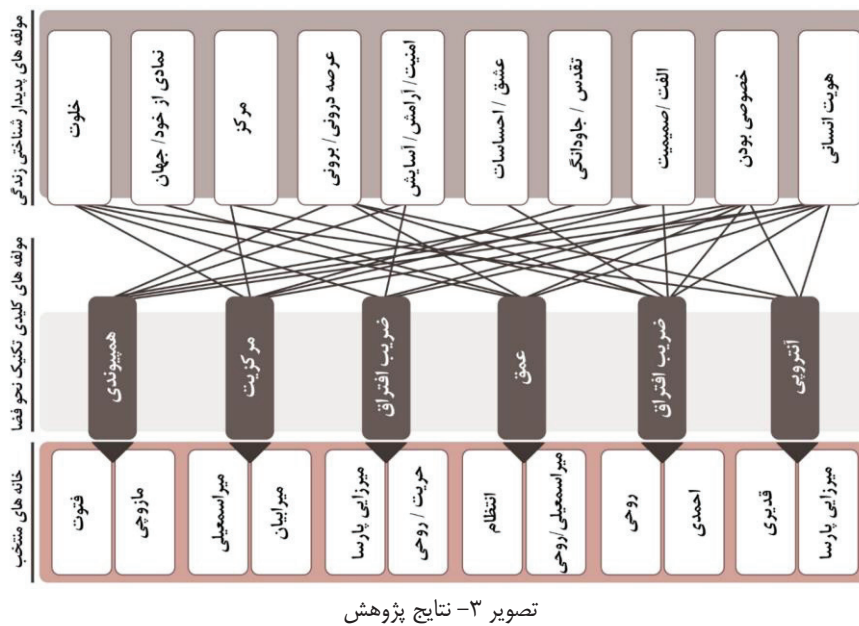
مولفه های پدیدار شناختی زندگی

هویت انسانی
خصوصی بودن
الفت / صمیمیت
تقدس / جاودانگی
عشق / احساسات
امنیت / آرامش / آسایش
عرصه درونی / برونی
مرکز
نمادی از خود / جهان
خلوت

مولفه های کلیدی تکنیک نحو فضا

آنتروپی
ضریب افتراق
عمق
ضریب افتراق
مرکزیت
همپیوندی

خانه های منتخب

میرزای پارسا
قدیری
احمدی
روحی
میرا اسمعیلی / روحی
انتظام
حریت / روحی
میرزای پارسا
میرابیان
میرا اسمعیلی
مازوچی
فتوت

تصویر ۳- نتایج پژوهش